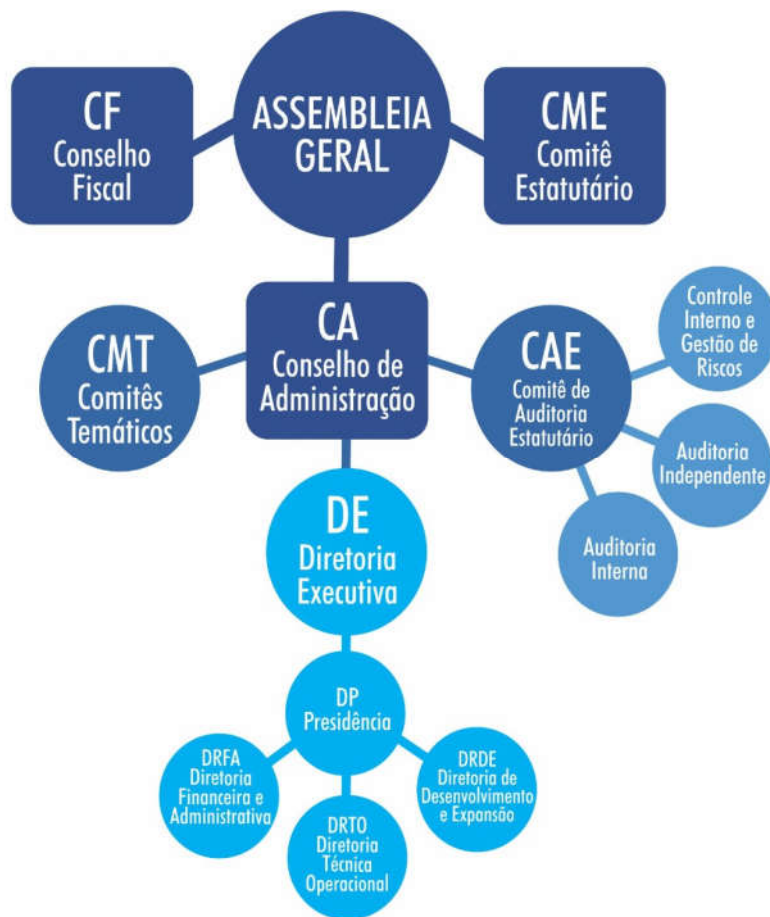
CF
Conselho
Fiscal

ASSEMBLEIA
GERAL

CME
Comitê
Estatutário

CMT
Comitês
Temáticos

CA
Conselho de
Administração

CAE
Comitê de
Auditoria
Estatutário

Controle
Interno e
Gestão de
Riscos

Auditoria
Independente

Auditoria
Interna

DE
Diretoria
Executiva

DP
Presidência

DRFA
Diretoria
Financeira e
Administrativa

DRTO
Diretoria
Técnica
Operacional

DRDE
Diretoria de
Desenvolvimento
e Expansão